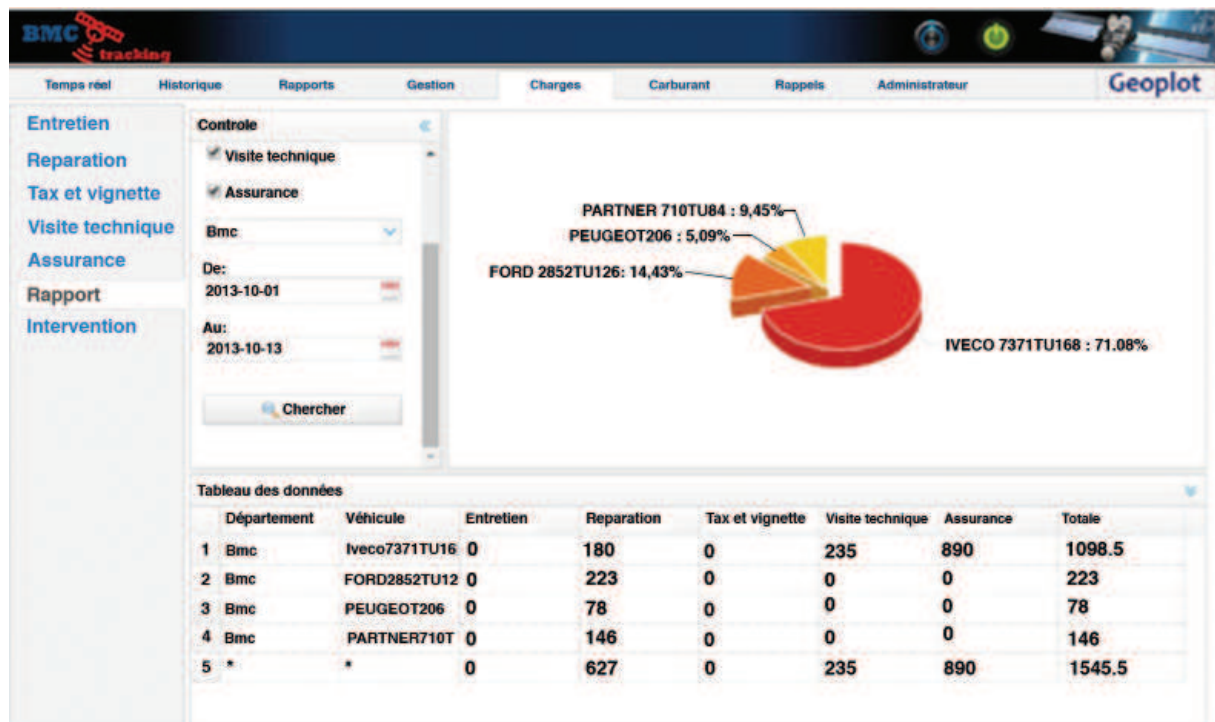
BMC tracking

Temps réel | Historique | Rapports | Gestion | Charges | Carburant | Rappels | Administrateur

Geoplot

Entretien
Reparation
Tax et vignette
Visite technique
Assurance
Rapport
Intervention

Controle

Visite technique
Assurance
Bmc
De:
2013-10-01
Au:
2013-10-13
Chercher

PARTNER 710TU84 : 9,45%
PEUGEOT206 : 5,09%
FORD 2852TU126: 14,43%
IVECO 7371TU168 : 71.08%

Tableau des données

| | Département | Véhicule | Entretien | Reparation | Tax et vignette | Visite technique | Assurance | Totale |
|---|---|---|---|---|---|---|---|---|
| 1 | Bmc | Iveco7371TU16 | 0 | 180 | 0 | 235 | 890 | 1098.5 |
| 2 | Bmc | FORD2852TU12 | 0 | 223 | 0 | 0 | 0 | 223 |
| 3 | Bmc | PEUGEOT206 | 0 | 78 | 0 | 0 | 0 | 78 |
| 4 | Bmc | PARTNER710T | 0 | 146 | 0 | 0 | 0 | 146 |
| 5 | * | * | 0 | 627 | 0 | 235 | 890 | 1545.5 |